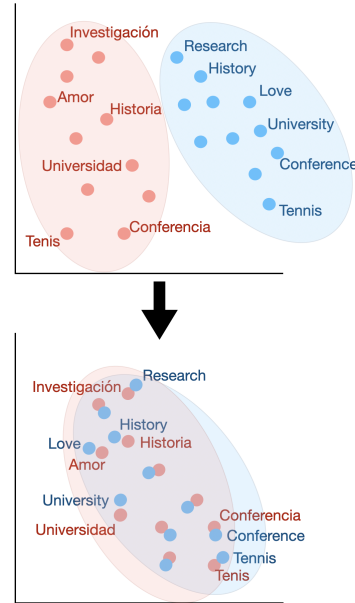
Investigación
Amor
Historia
Universidad
Tenis
Conferencia
Research
History
Love
University
Conference
Tennis

Investigación
Research
History
Love
Historia
Amor
University
Universidad
Conferencia
Conference
Tennis
Tenis